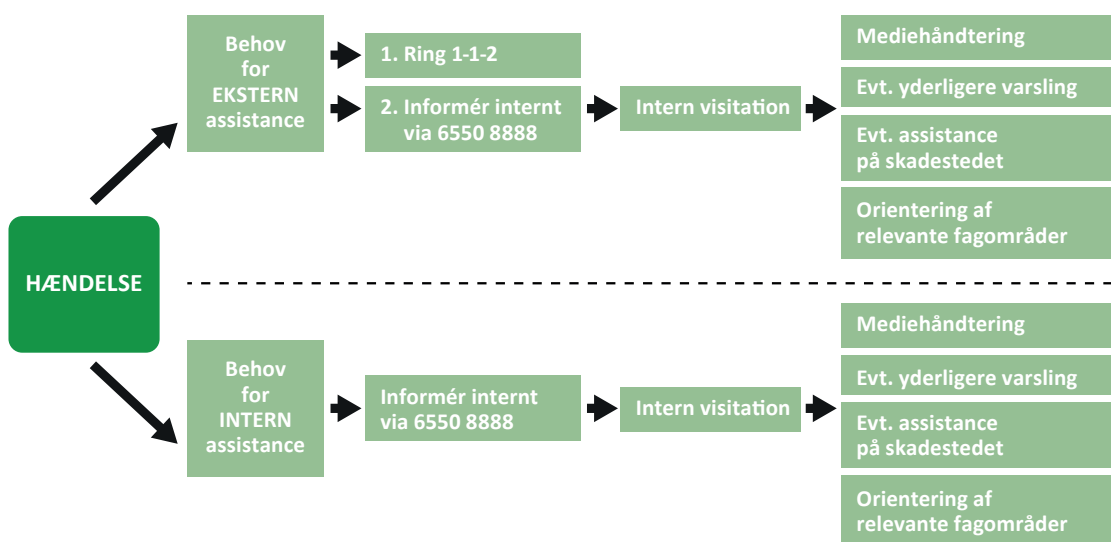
HÆNDELSE

Behov for EKSTERN assistance

1. Ring 1-1-2

2. Informér internt via 6550 8888

Intern visitation

Mediehåndtering

Evt. yderligere varsling

Evt. assistance på skadestedet

Orientering af relevante fagområder

Behov for INTERN assistance

Informér internt via 6550 8888

Intern visitation

Mediehåndtering

Evt. yderligere varsling

Evt. assistance på skadestedet

Orientering af relevante fagområder